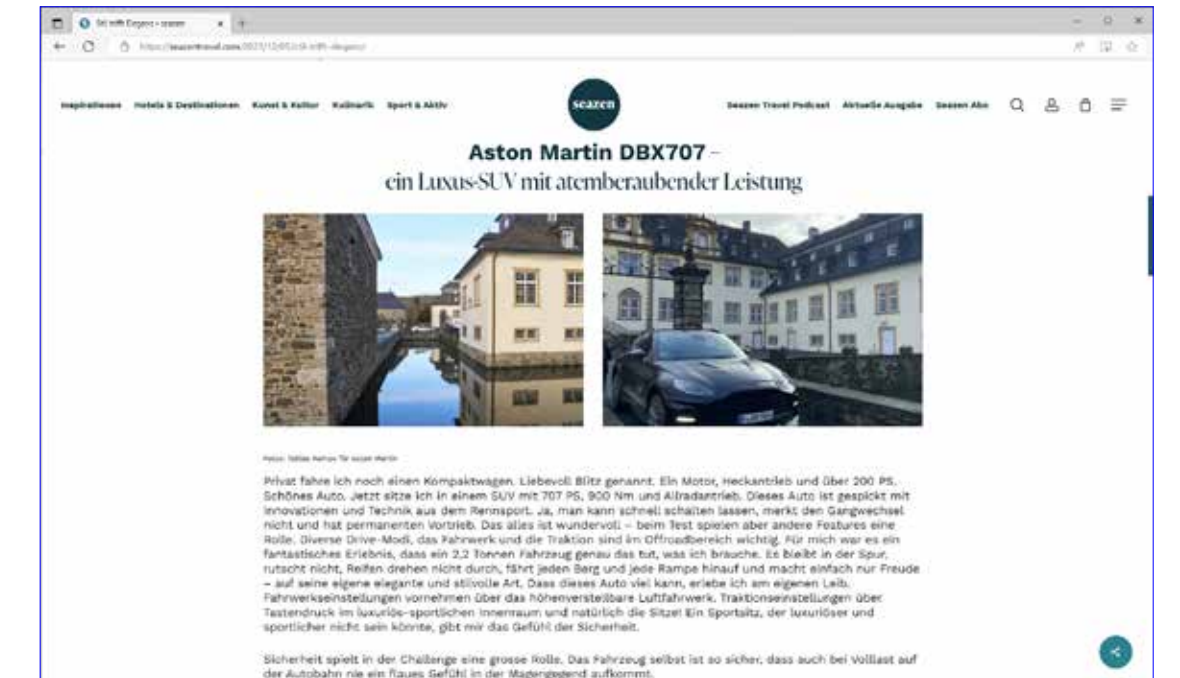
Stil mit Eleganz – seazen

https://seazentravel.com/2023/12/05/stil-mit-eleganz/

Inspirationen Hotels & Destinationen Kunst & Kultur Kulinarik Sport & Aktiv

seazen

Seazen Travel Podcast Aktuelle Ausgabe Seazen Abo

Aston Martin DBX707 –
ein Luxus-SUV mit atemberaubender Leistung

Fotos: Tobias Hehne für Aston Martin

Privat fahre ich noch einen Kompaktwagen. Liebevoll Blitz genannt. Ein Motor, Heckantrieb und über 200 PS. Schönes Auto. Jetzt sitze ich in einem SUV mit 707 PS, 900 Nm und Allradantrieb. Dieses Auto ist gespickt mit Innovationen und Technik aus dem Rennsport. Ja, man kann schnell schalten lassen, merkt den Gangwechsel nicht und hat permanenten Vortrieb. Das alles ist wundervoll – beim Test spielen aber andere Features eine Rolle. Diverse Drive-Modi, das Fahrwerk und die Traktion sind im Offroadbereich wichtig. Für mich war es ein fantastisches Erlebnis, dass ein 2,2 Tonnen Fahrzeug genau das tut, was ich brauche. Es bleibt in der Spur, rutscht nicht, Reifen drehen nicht durch, fährt jeden Berg und jede Rampe hinauf und macht einfach nur Freude – auf seine eigene elegante und stilvolle Art. Dass dieses Auto viel kann, erlebe ich am eigenen Leib. Fahrwerkseinstellungen vornehmen über das höhenverstellbare Luftfahrwerk. Traktionseinstellungen über Tastendruck im luxuriös-sportlichen Innenraum und natürlich die Sitze! Ein Sportsitz, der luxuriöser und sportlicher nicht sein könnte, gibt mir das Gefühl der Sicherheit.

Sicherheit spielt in der Challenge eine grosse Rolle. Das Fahrzeug selbst ist so sicher, dass auch bei Volllast auf der Autobahn nie ein flaues Gefühl in der Magengegend aufkommt.